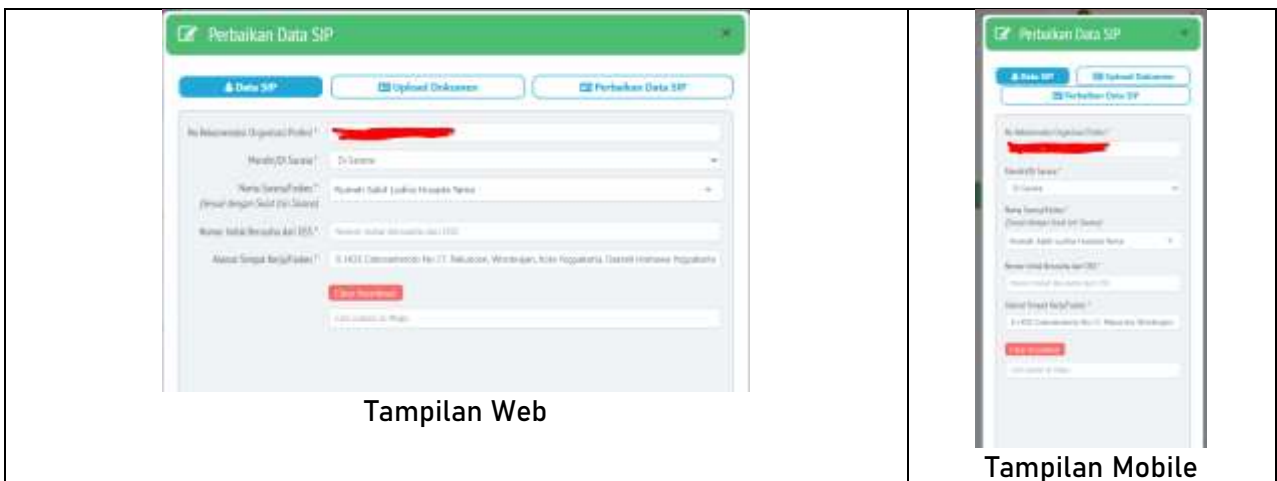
Perbaikan Data SIP

Data SIP | Upload Dokumen | Perbaikan Data SIP

No Rekomendasi Organisasi Profesi *

Mandiri/Di Sarana * | Di Sarana

Nama Sarana/Faskes * (Sesuai dengan Sesuai Izin Sarana) | Rumah Sakit Ludira Husada Tama

Nomor Induk Berusaha dari OSS * | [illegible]

Alamat Tempat Kerja/Faskes * | Jl. HOS Cokroaminoto No.17, Pakuncen, Wirobrajan, Kota Yogyakarta, Daerah Istimewa Yogyakarta

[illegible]

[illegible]

Tampilan Web

Perbaikan Data SIP

Data SIP | Upload Dokumen | Perbaikan Data SIP

No Rekomendasi Organisasi Profesi *

Mandiri/Di Sarana *

Di Sarana

Nama Sarana/Faskes * (Sesuai dengan Sesuai Izin Sarana)

Rumah Sakit Ludira Husada Tama

Nomor Induk Berusaha dari OSS *

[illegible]

Alamat Tempat Kerja/Faskes *

Jl. HOS Cokroaminoto No.17, Pakuncen, Wirobrajan

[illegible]

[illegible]

Tampilan Mobile